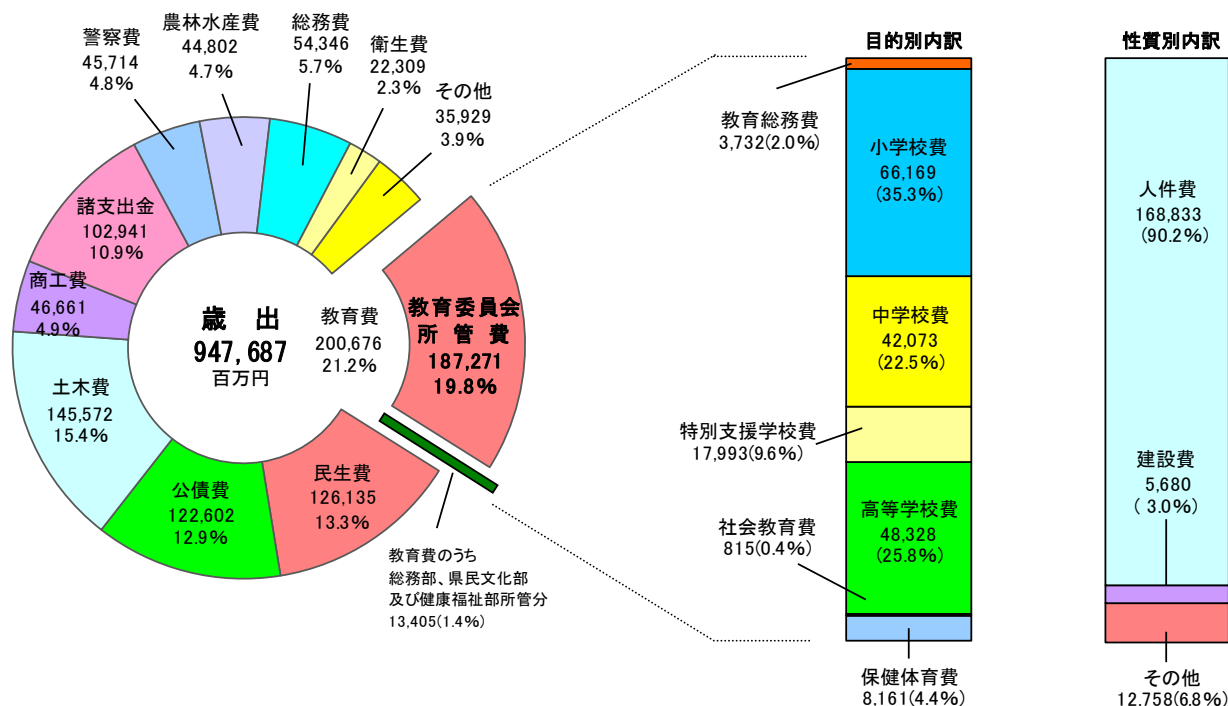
警察費
45,714
4.8%

農林水産費
44,802
4.7%

総務費
54,346
5.7%

衛生費
22,309
2.3%

その他
35,929
3.9%

諸支出金
102,941
10.9%

商工費
46,661
4.9%

歳　出
947,687
百万円

教育費
200,676
21.2%

教育委員会
所管費
187,271
19.8%

土木費
145,572
15.4%

公債費
122,602
12.9%

民生費
126,135
13.3%

教育費のうち
総務部、県民文化部
及び健康福祉部所管分
13,405(1.4%)

目的別内訳

教育総務費
3,732(2.0%)

小学校費
66,169
(35.3%)

中学校費
42,073
(22.5%)

特別支援学校費
17,993(9.6%)

高等学校費
48,328
(25.8%)

社会教育費
815(0.4%)

保健体育費
8,161(4.4%)

性質別内訳

人件費
168,833
(90.2%)

建設費
5,680
( 3.0%)

その他
12,758(6.8%)